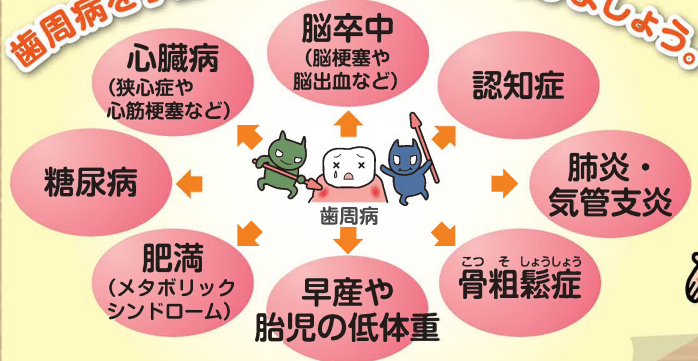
歯周病を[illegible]

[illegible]ましょう。

脳卒中
(脳梗塞や脳出血など)

心臓病
(狭心症や心筋梗塞など)

認知症

糖尿病

歯周病

肺炎・気管支炎

肥満
(メタボリックシンドローム)

早産や胎児の低体重

こつそしょうしょう
骨粗鬆症